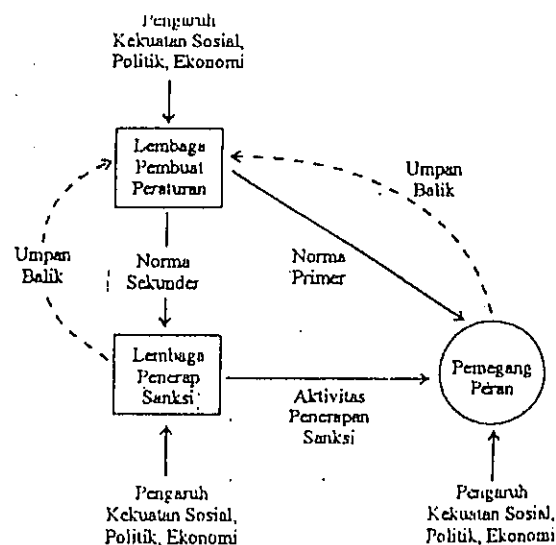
Pengaruh Kekuatan Sosial, Politik, Ekonomi

Lembaga Pembuat Peraturan

Umpan Balik

Umpan Balik

Norma Sekunder

Norma Primer

Lembaga Penerap Sanksi

Aktivitas Penerapan Sanksi

Pemegang Peran

Pengaruh Kekuatan Sosial, Politik, Ekonomi

Pengaruh Kekuatan Sosial, Politik, Ekonomi